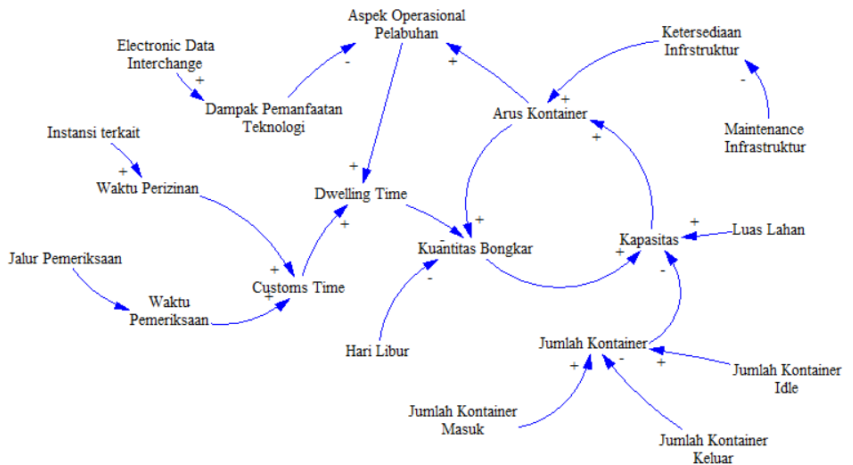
Aspek Operasional Pelabuhan

Ketersediaan Infrstruktur

Electronic Data Interchange

+

-

Dampak Pemanfaatan Teknologi

+

Arus Kontainer

+

-

+

Instansi terkait

Maintenance Infrastruktur

+

Waktu Perizinan

+

Dwelling Time

+

+

Luas Lahan

+

Kuantitas Bongkar

Kapasitas

+

Jalur Pemeriksaan

+

+

-

Customs Time

+

Waktu Pemeriksaan

-

Hari Libur

Jumlah Kontainer

-

Jumlah Kontainer Idle

+

+

Jumlah Kontainer Masuk

Jumlah Kontainer Keluar